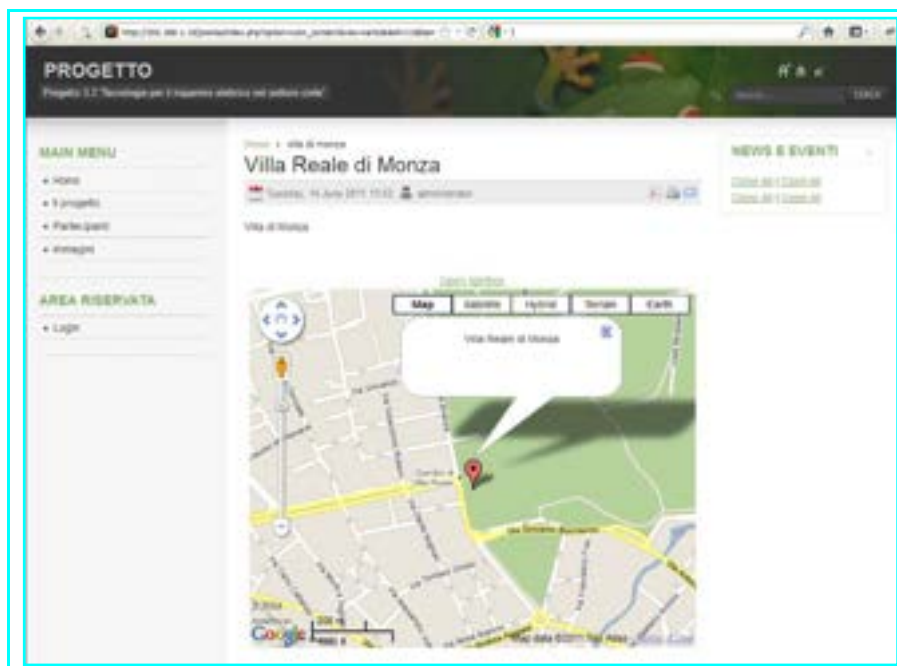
PROGETTO

Progetto 3.3 "Tecnologie per il risparmio elettrico nel settore civile"

CERCA

MAIN MENU

Home

Il progetto

Partecipanti

Immagini

AREA RISERVATA

Login

Home > Villa di Monza

Villa Reale di Monza

Tuesday, 14 June 2011 15:53 administrator

Villa di Monza

Map Satellite Hybrid Terrain Earth

Villa Reale di Monza

Google

Map data ©2011

NEWS E EVENTI

Close All | Open All

Close All | Open All